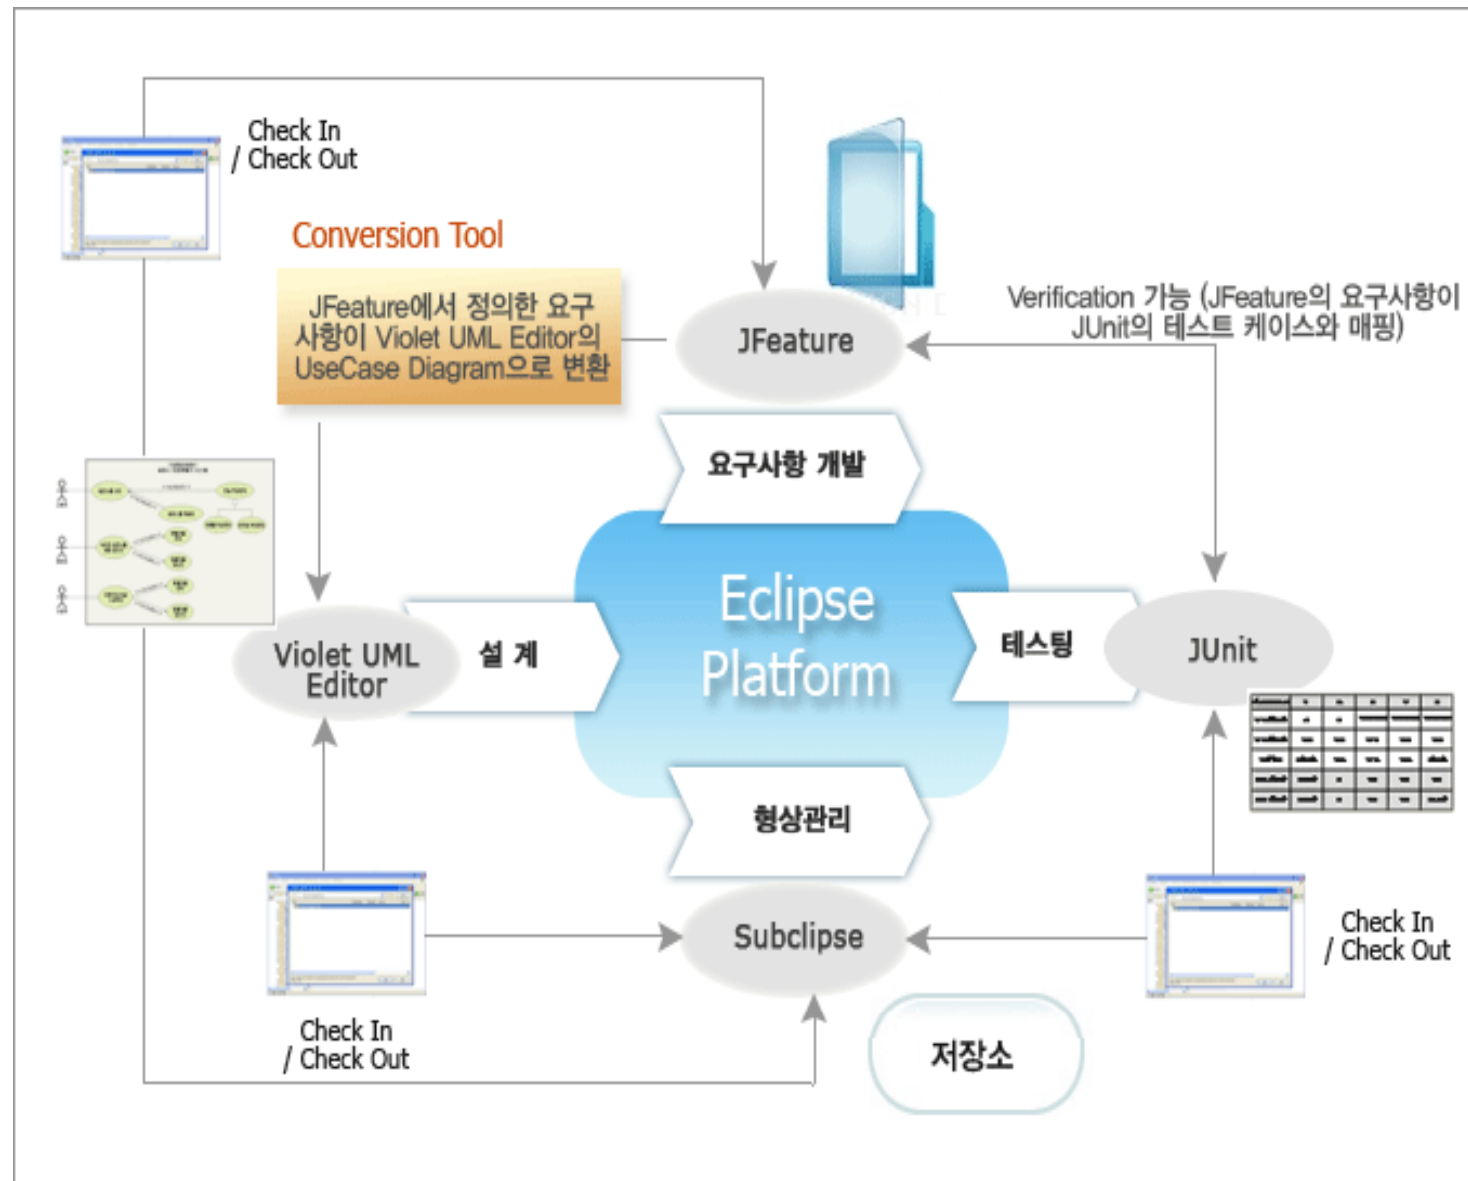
Check In
/ Check Out

Conversion Tool

JFeature에서 정의한 요구사항이 Violet UML Editor의 UseCase Diagram으로 변환

JFeature

Verification 가능 (JFeature의 요구사항이 JUnit의 테스트 케이스와 매핑)

요구사항 개발

Violet UML Editor

설 계

Eclipse Platform

테스팅

JUnit

형상관리

Check In
/ Check Out

Subclipse

Check In
/ Check Out

저장소